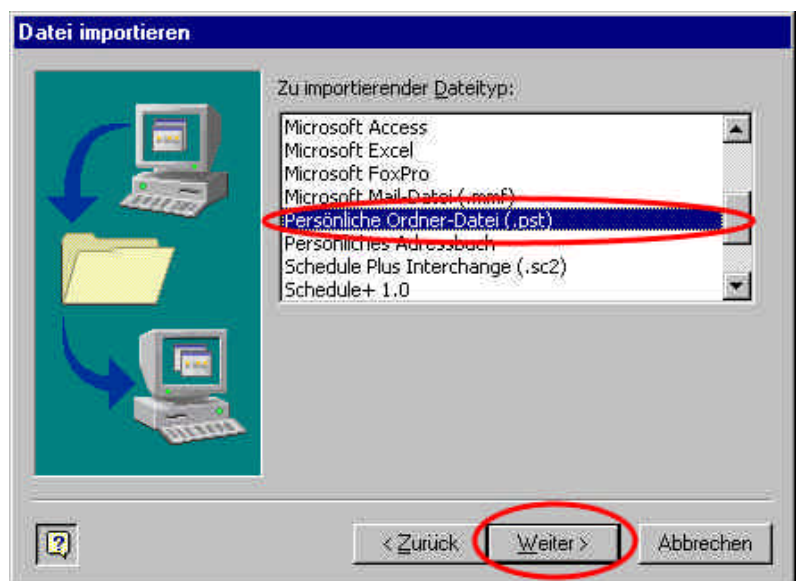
Datei importieren

Zu importierender Dateityp:

Microsoft Access
Microsoft Excel
Microsoft FoxPro
Microsoft Mail-Datei (.mmf)
Persönliche Ordner-Datei (.pst)
Persönliches Adressbuch
Schedule Plus Interchange (.sc2)
Schedule+ 1.0

?

< Zurück
Weiter >
Abbrechen